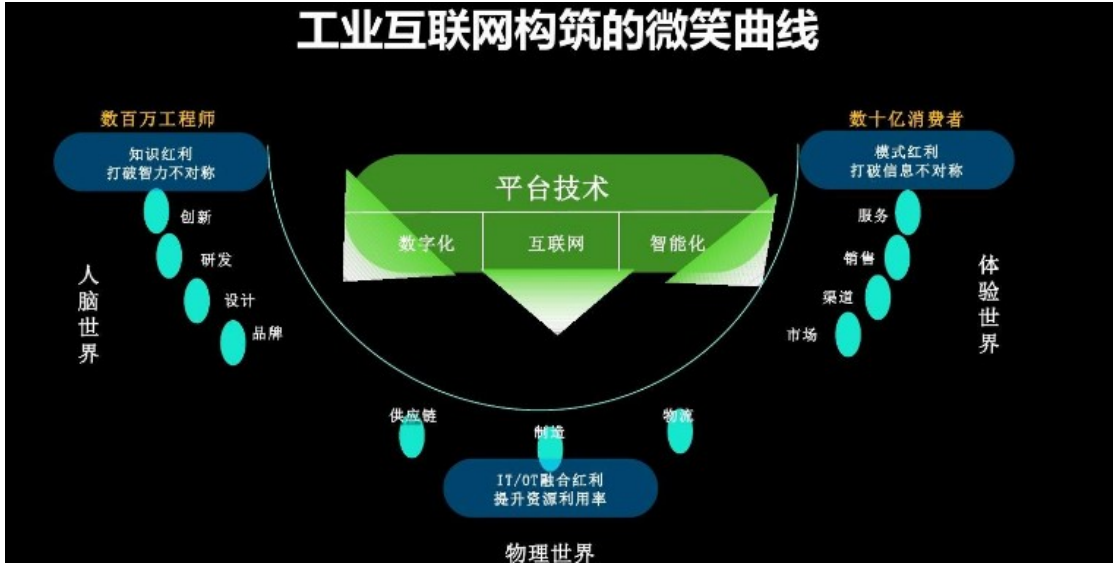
工业互联网构筑的微笑曲线

数百万工程师

知识红利
打破智力不对称

创新
研发
设计
品牌

人脑世界

平台技术

数字化
互联网
智能化

数十亿消费者

模式红利
打破信息不对称

服务
销售
渠道
市场

体验世界

供应链
制造
物流

IT/OT融合红利
提升资源利用率

物理世界